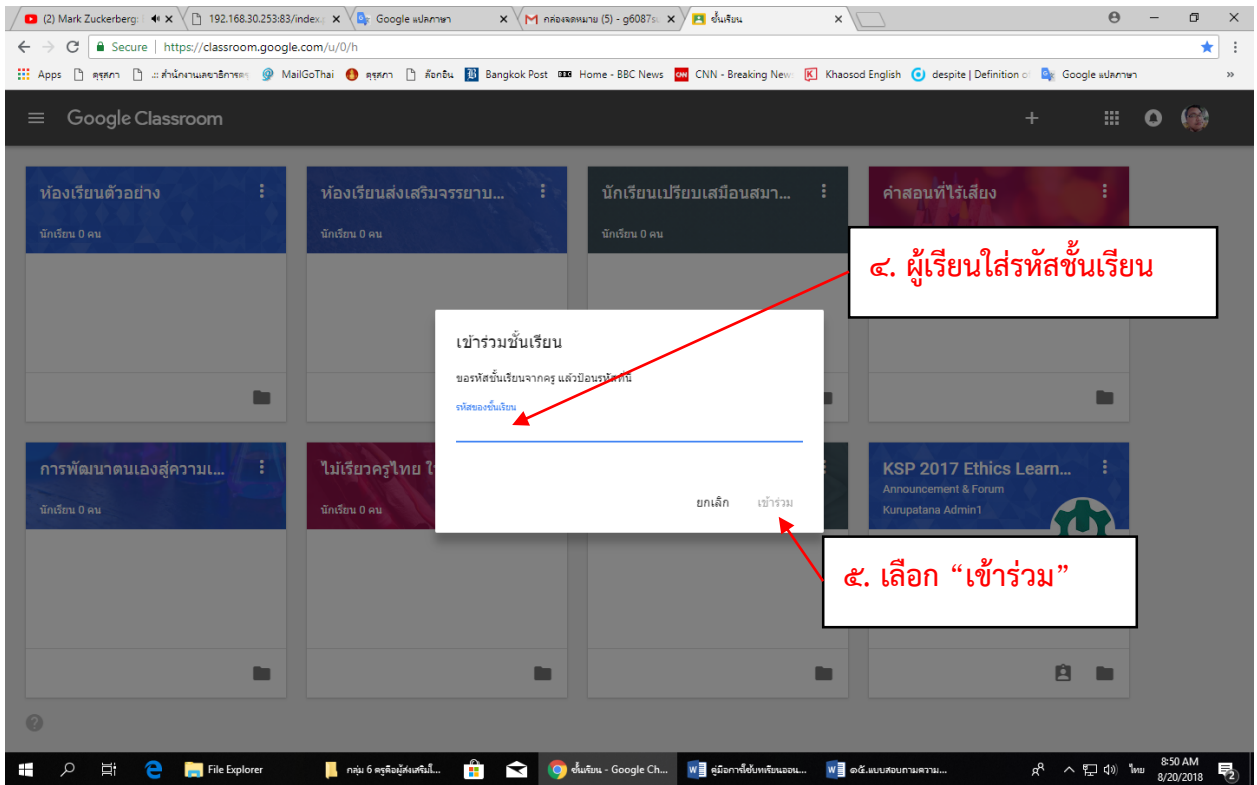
(2) Mark Zuckerberg
192.168.30.253:83/index.
Google แปลภาษา
กล่องจดหมาย (5) - g6087
ชั้นเรียน

Secure | https://classroom.google.com/u/0/h

Apps คุรุสภา :: สำนักงานเลขาธิการคุ MailGoThai คุรุสภา ล็อกอิน Bangkok Post Home - BBC News CNN - Breaking News Khaosod English despite | Definition of Google แปลภาษา »

Google Classroom

ห้องเรียนตัวอย่าง
นักเรียน 0 คน

ห้องเรียนส่งเสริมจรรยาบ...
นักเรียน 0 คน

นักเรียนเปรียบเสมือนสมา...
นักเรียน 0 คน

คำสอนที่ไร้เสียง

๔. ผู้เรียนใส่รหัสชั้นเรียน

เข้าร่วมชั้นเรียน
ขอรหัสชั้นเรียนจากครู แล้วป้อนรหัสที่นี่
รหัสของชั้นเรียน

ยกเลิก เข้าร่วม

การพัฒนาตนเองสู่ความเ...
นักเรียน 0 คน

ไม่เรียวครูไทย ใ
นักเรียน 0 คน

KSP 2017 Ethics Learn...
Announcement & Forum
Kurupatana Admin1

๕. เลือก “เข้าร่วม”

File Explorer
กลุ่ม 6 ครูคือผู้ส่งเสริมใ...
ชั้นเรียน - Google Ch...
คู่มือการใช้บทเรียนออน...
๑๕.แบบสอบถามความ...
ไทย 8:50 AM 8/20/2018